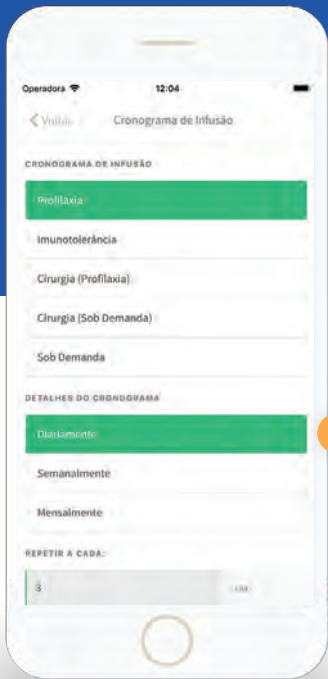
Operadora
12:04
< Voltar
Cronograma de Infusão

CRONOGRAMA DE INFUSÃO

Profilaxia

Imunotolerância

Cirurgia (Profilaxia)

Cirurgia (Sob Demanda)

Sob Demanda

DETALHES DO CRONOGRAMA

Diariamente

Semanalmente

Mensalmente

REPETIR A CADA:

3
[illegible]